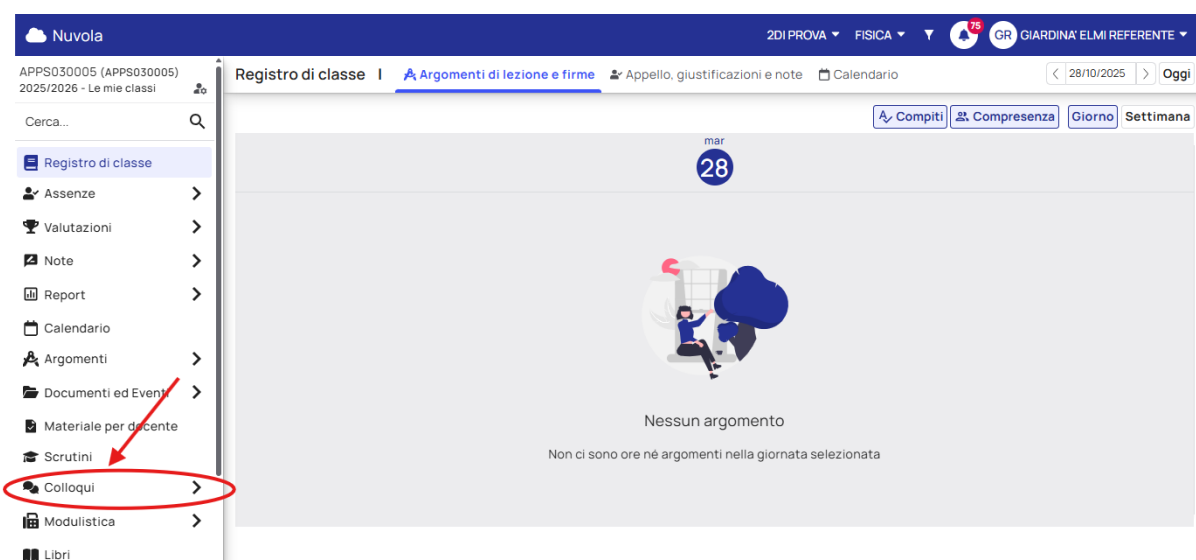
Nuvola

2DI PROVA FISICA 75 GR GIARDINA' ELMI REFERENTE

APPS030005 (APPS030005)
2025/2026 - Le mie classi

Cerca...

Registro di classe
Assenze
Valutazioni
Note
Report
Calendario
Argomenti
Documenti ed Eventi
Materiale per docente
Scrutini
Colloqui
Modulistica
Libri

Registro di classe | Argomenti di lezione e firme Appello, giustificazioni e note Calendario

28/10/2025 Oggi

Compiti Compresenza Giorno Settimana

mar
28

Nessun argomento

Non ci sono ore né argomenti nella giornata selezionata